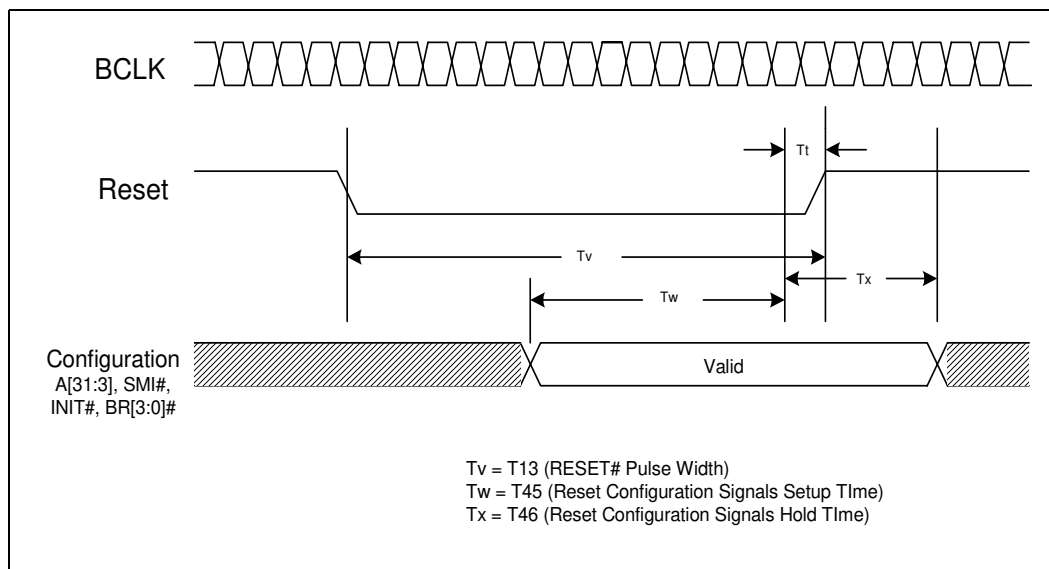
BCLK

Tt

Reset

Tv

Tx

Tw

Configuration
A[31:3], SMI#,
INIT#, BR[3:0]#

Valid

Tv = T13 (RESET# Pulse Width)
Tw = T45 (Reset Configuration Signals Setup TIme)
Tx = T46 (Reset Configuration Signals Hold TIme)